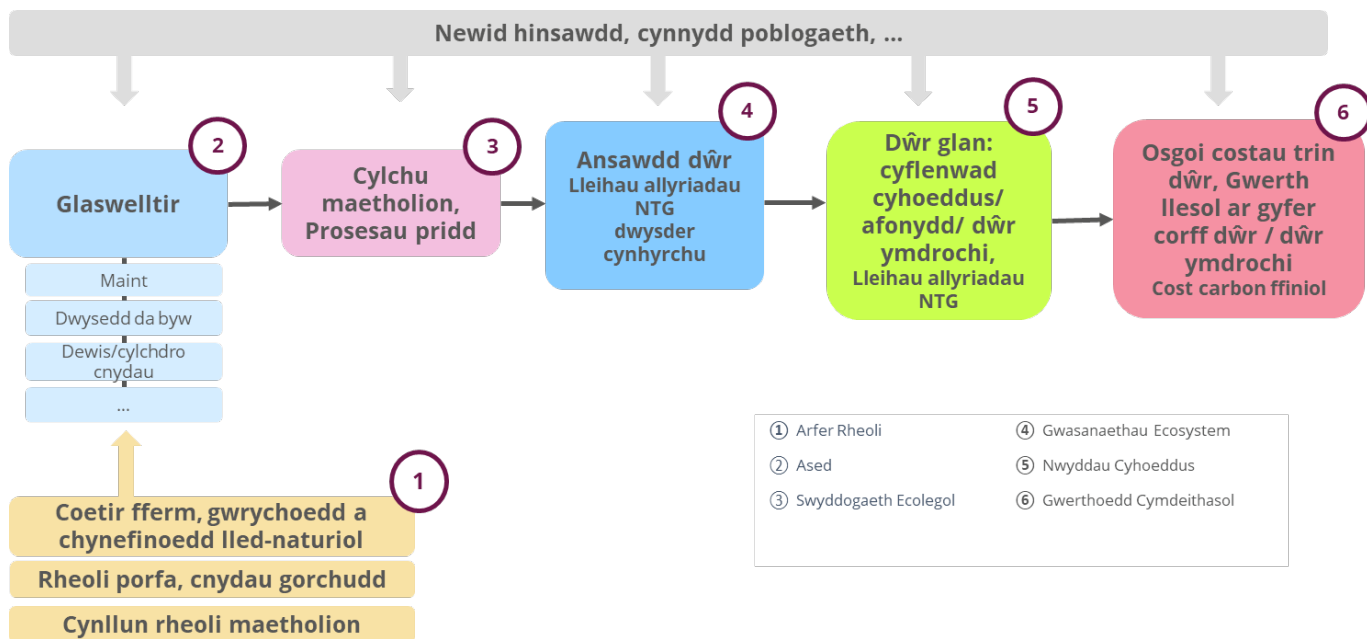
Newid hinsawdd, cynnydd poblogaeth, ...

2
Glaswelltir

Maint
Dwysedd da byw
Dewis/cylchdro cnydau
...

3
Cylchu maetholion, Prosesau pridd

4
Ansawdd dŵr
Lleihau allyriadau NTG
dwysder cynhyrchu

5
Dŵr glan: cyflenwad cyhoeddus/ afonydd/ dŵr ymdrochi,
Lleihau allyriadau NTG

6
Osgoi costau trin dŵr, Gwerth llesol ar gyfer corff dŵr / dŵr ymdrochi
Cost carbon ffiniol

1
Coetir fferm, gwrychoedd a chynefinoedd lled-naturiol
Rheoli porfa, cnydau gorchudd
Cynllun rheoli maetholion

① Arfer Rheoli
② Ased
③ Swyddogaeth Ecolegol
④ Gwasanaethau Ecosystem
⑤ Nwyddau Cyhoeddus
⑥ Gwerthoedd Cymdeithasol